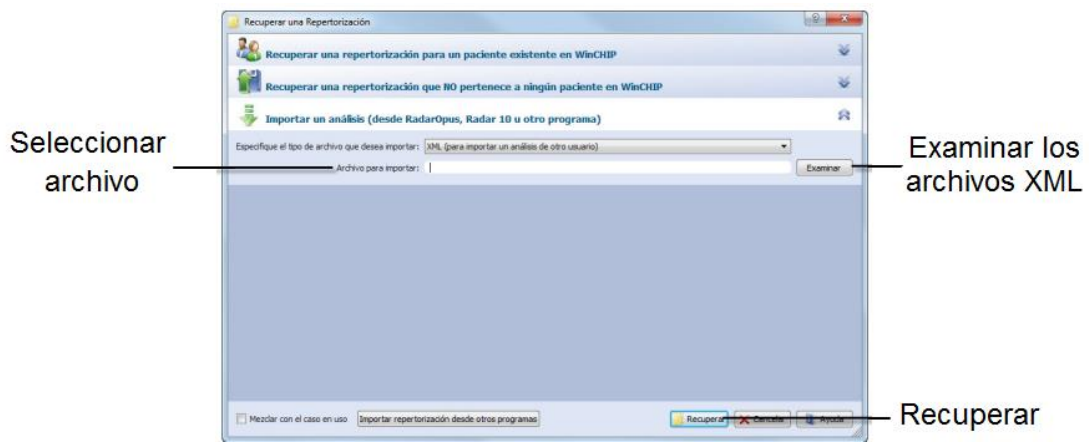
Recuperar una Repertorización

Recuperar una repertorización para un paciente existente en WinCHIP

Recuperar una repertorización que NO pertenece a ningún paciente en WinCHIP

Importar un análisis (desde RadarOpus, Radar 10 u otro programa)

Seleccionar archivo

Especifique el tipo de archivo que desea importar: XML (para importar un análisis de otro usuario)

Archivo para importar:

Examinar

Examinar los archivos XML

Mezclar con el caso en uso

Importar repertorización desde otros programas

Recuperar

Cancelar

Ayuda

Recuperar